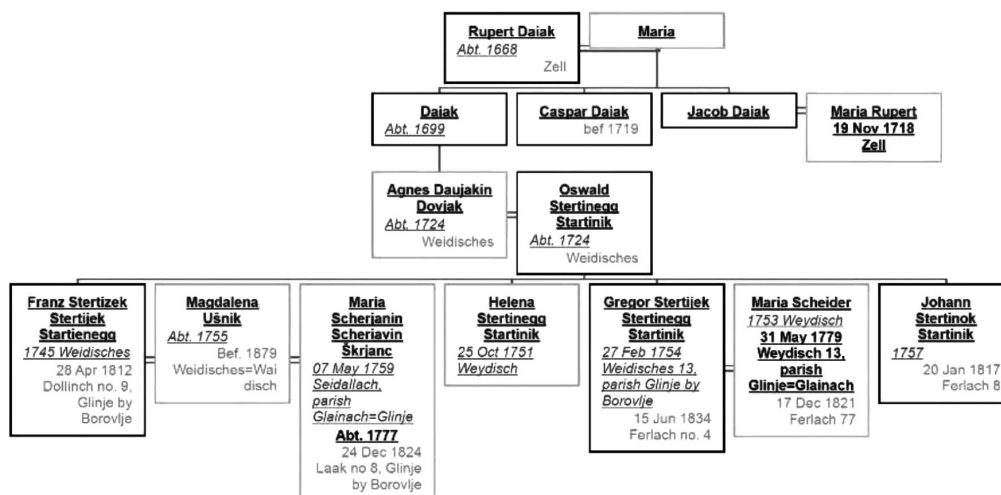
Rupert Daiak
Abt. 1668
Zell

Maria

Daiak
Abt. 1699

Caspar Daiak
bef 1719

Jacob Daiak

Maria Rupert
19 Nov 1718
Zell

Agnes Daujakin Doviak
Abt. 1724
Weidisches

Oswald Stertinegg Startinik
Abt. 1724
Weidisches

Franz Stertizek Stertijek Startienegg
1745 Weidisches
28 Apr 1812
Dollinch no. 9, Glinje by Borovlje

Magdalena Ušnik
Abt. 1755
Bef. 1879
Weidisches=Waidisch

Maria Scherjanin Scheriavin Škrjanc
07 May 1759 Seidallach, parish Glainach=Glinje
Abt. 1777
24 Dec 1824
Laak no 8, Glinje by Borovlje

Helena Stertinegg Startinik
25 Oct 1751
Weydisch

Gregor Stertijek Stertinegg Startinik
27 Feb 1754 Weidisches 13, parish Glinje by Borovlje
15 Jun 1834
Ferlach no. 4

Maria Scheider
1753 Weydisch
31 May 1779
Weydisch 13, parish Glinje=Glainach
17 Dec 1821
Ferlach 77

Johann Stertinok Startinik
1757
20 Jan 1817
Ferlach 8